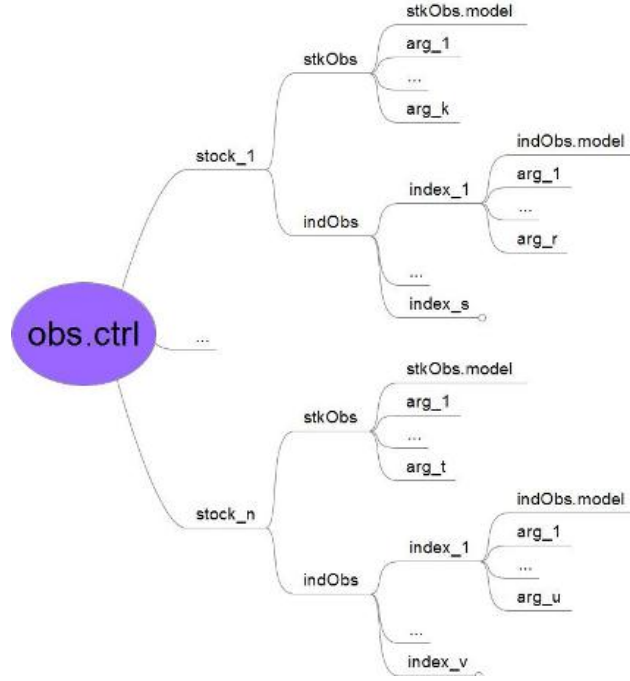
obs.ctrl

stock_1

stkObs

stkObs.model

arg_1

...

arg_k

indObs

index_1

indObs.model

arg_1

...

arg_r

...

index_s

...

stock_n

stkObs

stkObs.model

arg_1

...

arg_t

indObs

index_1

indObs.model

arg_1

...

arg_u

...

index_v